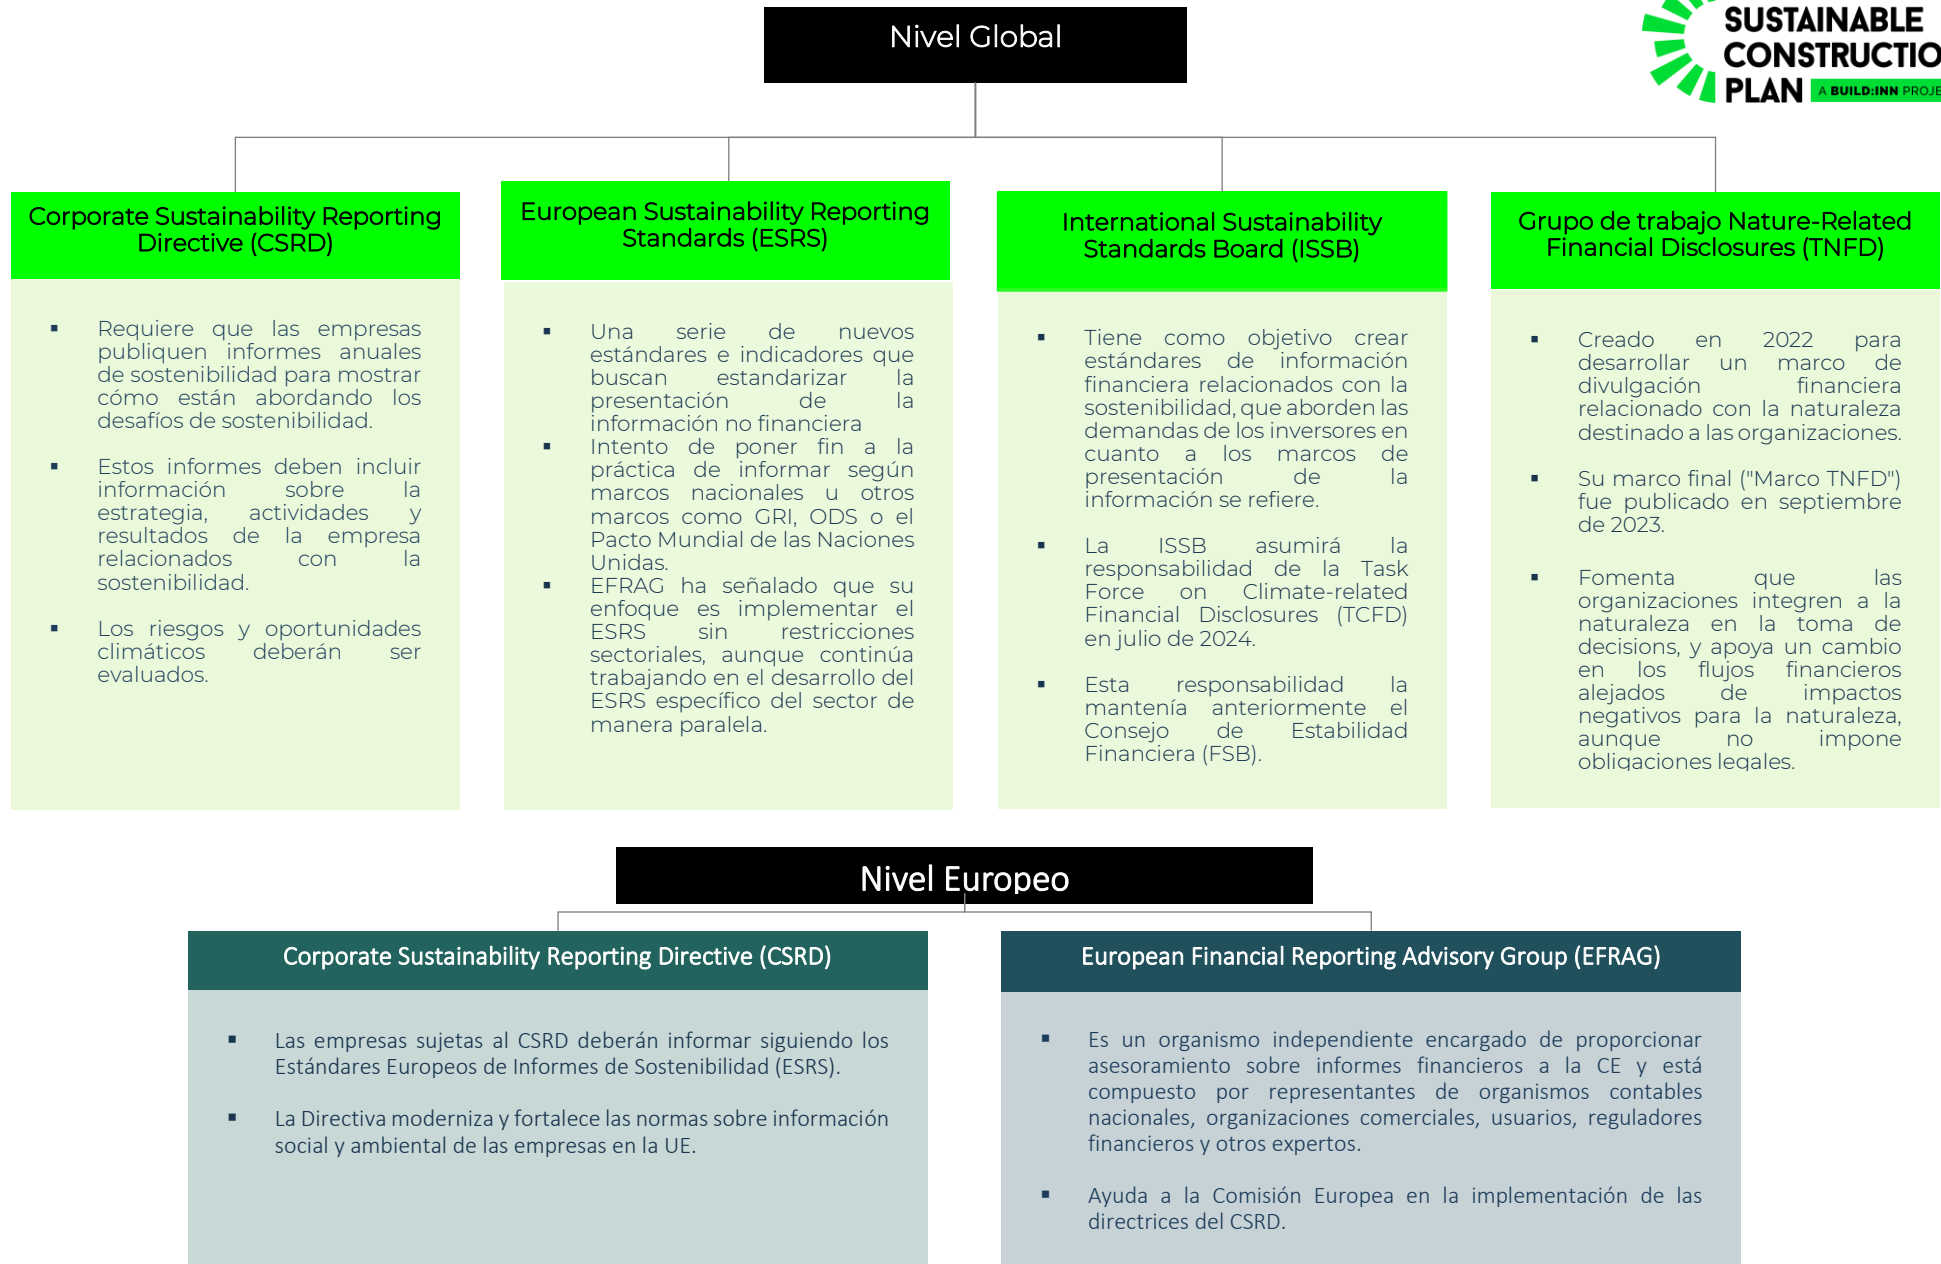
Nivel Global

SUSTAINABLE CONSTRUCTIO PLAN A BUILD:INN PROJE

Corporate Sustainability Reporting Directive (CSRD)

- Requiere que las empresas publiquen informes anuales de sostenibilidad para mostrar cómo están abordando los desafíos de sostenibilidad.
- Estos informes deben incluir información sobre la estrategia, actividades y resultados de la empresa relacionados con la sostenibilidad.
- Los riesgos y oportunidades climáticos deberán ser evaluados.

European Sustainability Reporting Standards (ESRS)

- Una serie de nuevos estándares e indicadores que buscan estandarizar la presentación de la información no financiera
- Intento de poner fin a la práctica de informar según marcos nacionales u otros marcos como GRI, ODS o el Pacto Mundial de las Naciones Unidas.
- EFRAG ha señalado que su enfoque es implementar el ESRS sin restricciones sectoriales, aunque continúa trabajando en el desarrollo del ESRS específico del sector de manera paralela.

International Sustainability Standards Board (ISSB)

- Tiene como objetivo crear estándares de información financiera relacionados con la sostenibilidad, que aborden las demandas de los inversores en cuanto a los marcos de presentación de la información se refiere.
- La ISSB asumirá la responsabilidad de la Task Force on Climate-related Financial Disclosures (TCFD) en julio de 2024.
- Esta responsabilidad la mantenía anteriormente el Consejo de Estabilidad Financiera (FSB).

Grupo de trabajo Nature-Related Financial Disclosures (TNFD)

- Creado en 2022 para desarrollar un marco de divulgación financiera relacionado con la naturaleza destinado a las organizaciones.
- Su marco final ("Marco TNFD") fue publicado en septiembre de 2023.
- Fomenta que las organizaciones integren a la naturaleza en la toma de decisions, y apoya un cambio en los flujos financieros alejados de impactos negativos para la naturaleza, aunque no impone obligaciones legales.

Nivel Europeo

Corporate Sustainability Reporting Directive (CSRD)

- Las empresas sujetas al CSRD deberán informar siguiendo los Estándares Europeos de Informes de Sostenibilidad (ESRS).
- La Directiva moderniza y fortalece las normas sobre información social y ambiental de las empresas en la UE.

European Financial Reporting Advisory Group (EFRAG)

- Es un organismo independiente encargado de proporcionar asesoramiento sobre informes financieros a la CE y está compuesto por representantes de organismos contables nacionales, organizaciones comerciales, usuarios, reguladores financieros y otros expertos.
- Ayuda a la Comisión Europea en la implementación de las directrices del CSRD.